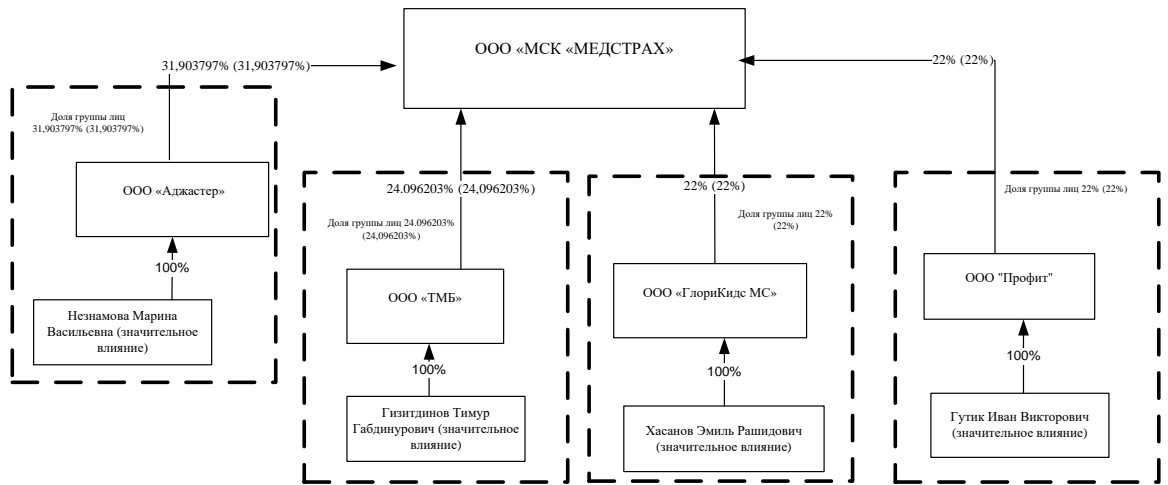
ООО «МСК «МЕДСТРАХ»

31,903797% (31,903797%)

Доля группы лиц 31,903797% (31,903797%)

ООО «Аджастер»

100%

Незнамова Марина Васильевна (значительное влияние)

24.096203% (24,096203%)

Доля группы лиц 24.096203% (24,096203%)

ООО «ТМБ»

100%

Гизитдинов Тимур Габдинурович (значительное влияние)

22% (22%)

Доля группы лиц 22% (22%)

ООО «ГлориКидс МС»

100%

Хасанов Эмиль Рашидович (значительное влияние)

22% (22%)

Доля группы лиц 22% (22%)

ООО "Профит"

100%

Гутик Иван Викторович (значительное влияние)